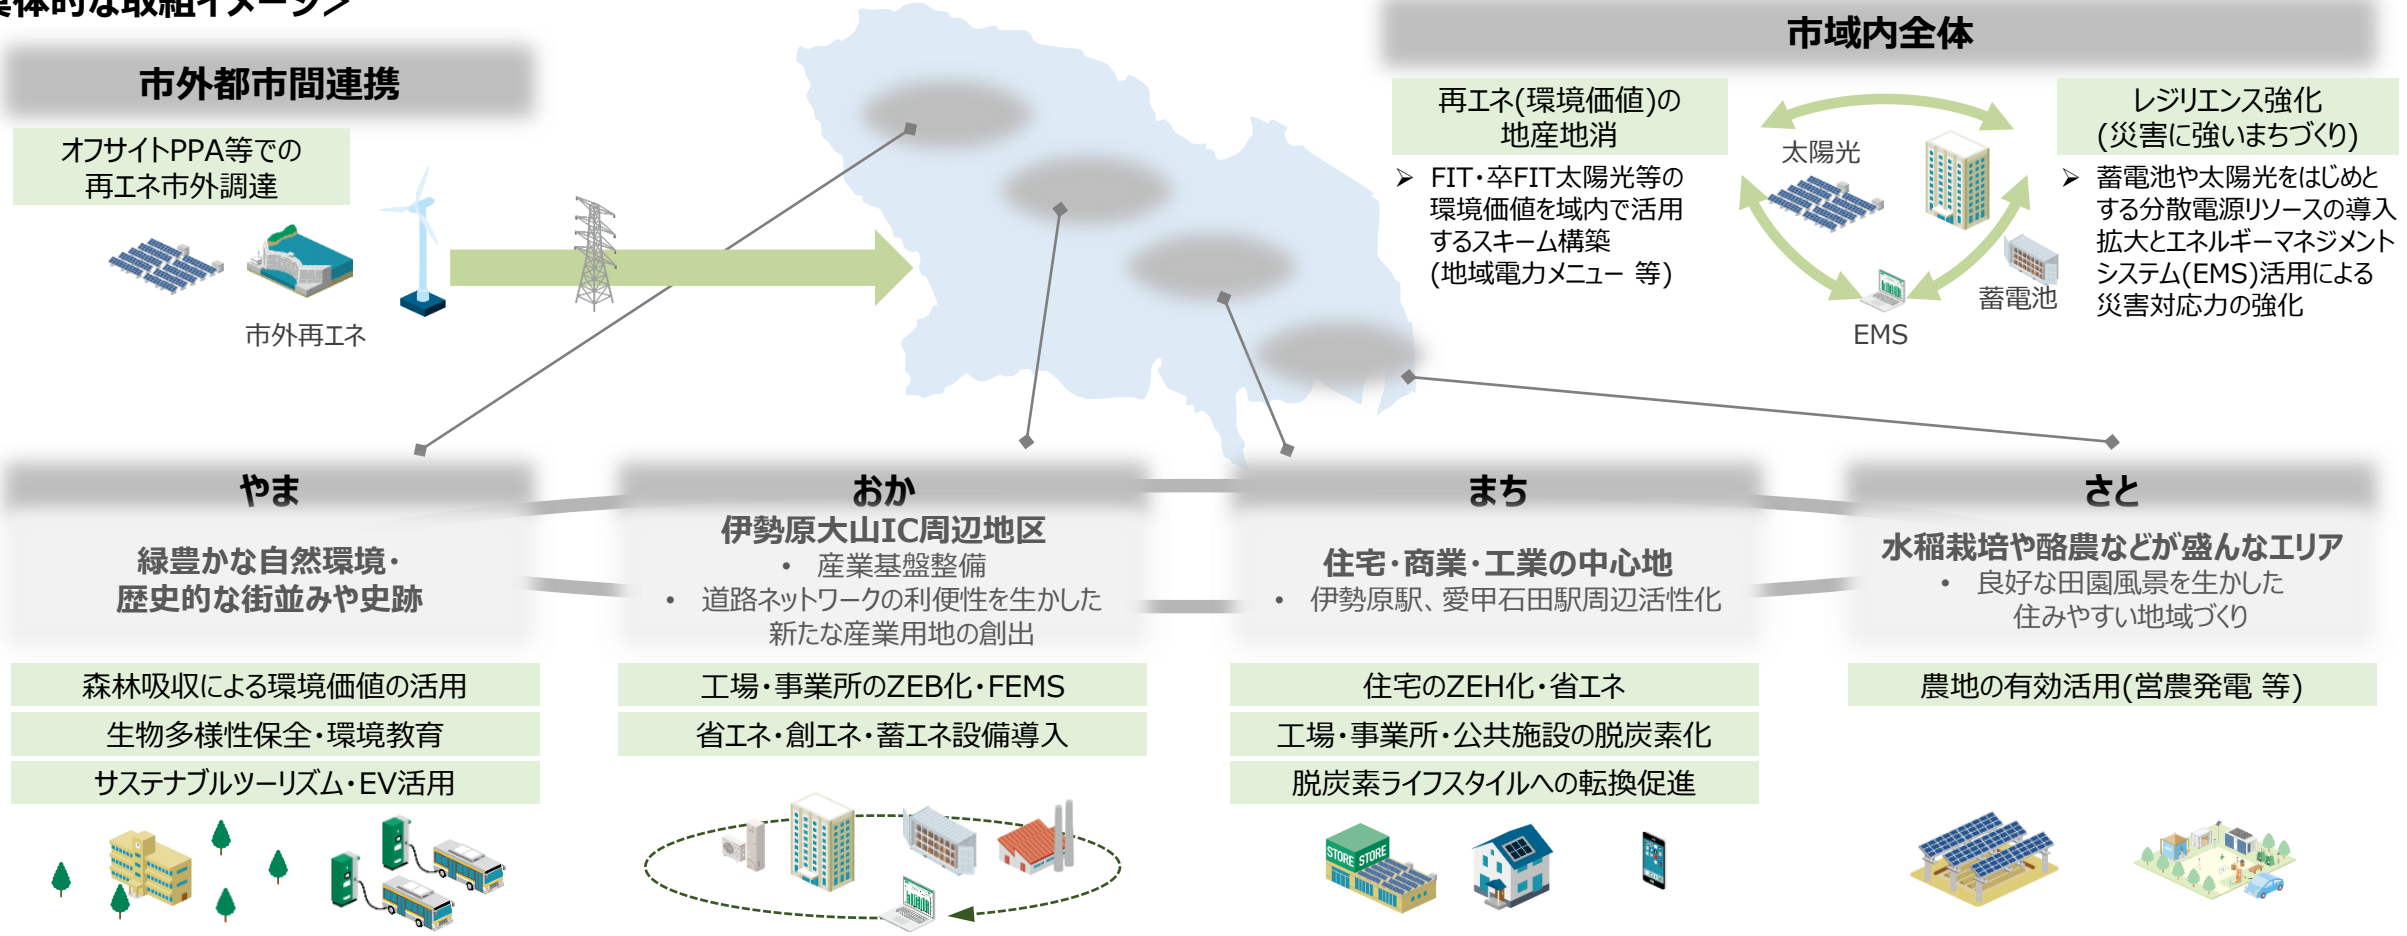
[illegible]体的な取組イメージ＞

市外都市間連携

オフサイトPPA等での再エネ市外調達

市外再エネ

市域内全体

再エネ(環境価値)の地産地消

➢ FIT・卒FIT太陽光等の環境価値を域内で活用するスキーム構築（地域電力メニュー 等）

太陽光

蓄電池

EMS

レジリエンス強化（災害に強いまちづくり）

➢ 蓄電池や太陽光をはじめとする分散電源リソースの導入拡大とエネルギーマネジメントシステム(EMS)活用による災害対応力の強化

やま

緑豊かな自然環境・歴史的な街並みや史跡

森林吸収による環境価値の活用

生物多様性保全・環境教育

サステナブルツーリズム・EV活用

おか

伊勢原大山IC周辺地区

• 産業基盤整備
• 道路ネットワークの利便性を生かした新たな産業用地の創出

工場・事業所のZEB化・FEMS

省エネ・創エネ・蓄エネ設備導入

まち

住宅・商業・工業の中心地

• 伊勢原駅、愛甲石田駅周辺活性化

住宅のZEH化・省エネ

工場・事業所・公共施設の脱炭素化

脱炭素ライフスタイルへの転換促進

STORE STORE

さと

水稲栽培や酪農などが盛んなエリア

• 良好な田園風景を生かした住みやすい地域づくり

農地の有効活用(営農発電 等)